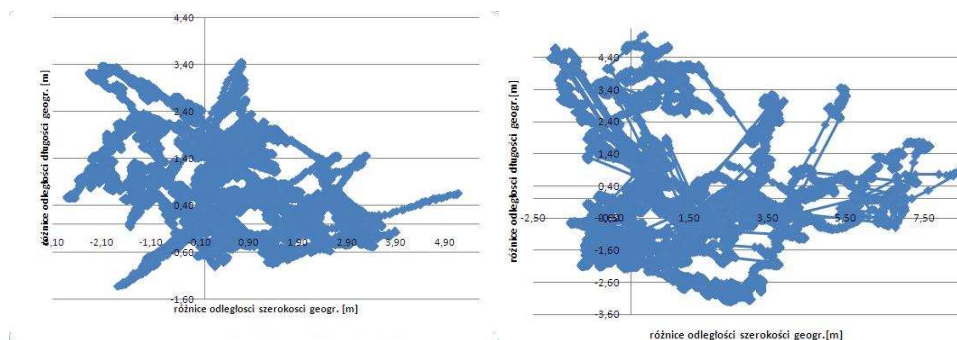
4,40
3,40
2,40
1,40
0,40
-0,60
-1,60
-3,10 -2,10 -1,10 -0,10 0,90 1,90 2,90 3,90 4,90
różnice odległości długości geogr. [m]
różnice odległości szerokości geogr. [m]

4,40
3,40
2,40
1,40
0,40
-0,60
-1,60
-2,60
-3,60
-2,50 -0,50 1,50 3,50 5,50 7,50
różnice odległości długości geogr. [m]
różnice odległości szerokości geogr.[m]